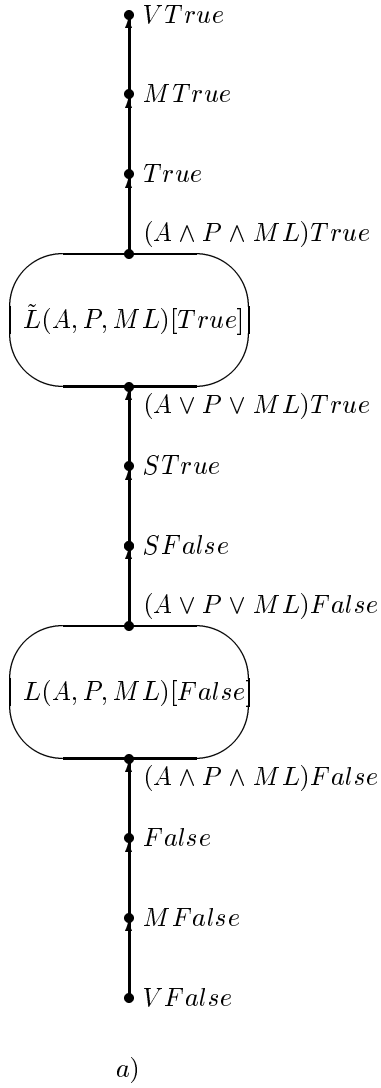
$VTrue$

$MTrue$

$True$

$(A \wedge P \wedge ML)True$

$\tilde{L}(A, P, ML)[True]$

$(A \vee P \vee ML)True$

$STrue$

$SFalse$

$(A \vee P \vee ML)False$

$L(A, P, ML)[False]$

$(A \wedge P \wedge ML)False$

$False$

$MFalse$

$VFalse$

$a)$